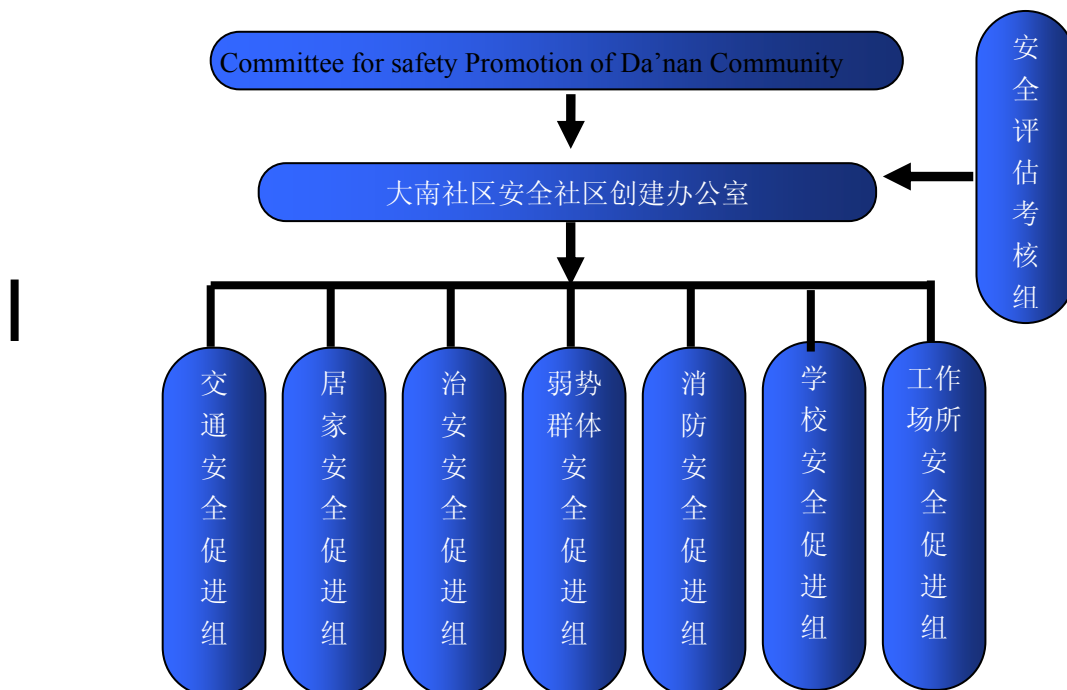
Committee for safety Promotion of Da’nan Community

安全评估考核组

大南社区安全社区创建办公室

交通安全促进组

居家安全促进组

治安安全促进组

弱势群体安全促进组

消防安全促进组

学校安全促进组

工作场所安全促进组